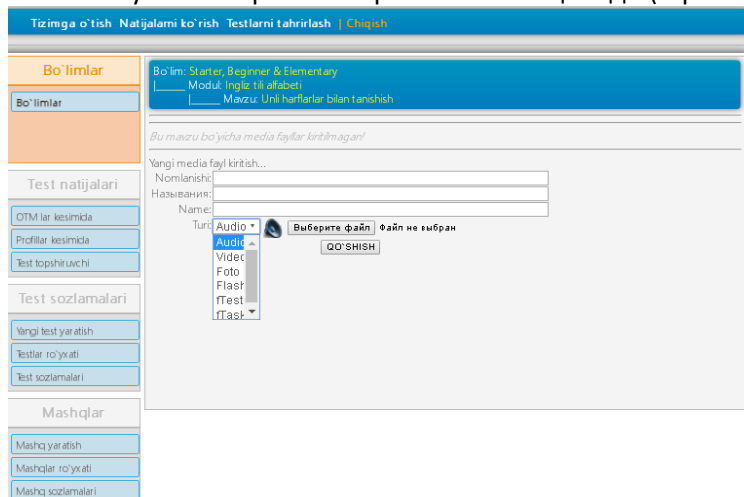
Tizimga o`tish Natijalarni ko`rish Testlarni tahrirlash | Chiqish

Bo`limlar

Bo`limlar

Bo`lim: Starter, Beginner & Elementary
|_____ Modul: Ingliz tili alfabeti
|_____ Mavzu: Unli harflarlar bilan tanishish

Bu mavzu bo`yicha media fayllar kiritilmagan!

Yangi media fayl kiritish...
Nomlanishi:
Называния:
Name:
Turi: Audio

Выберите файл Файл не выбран

QO`SHISH

Audio
Video
Foto
Flash
fTest
fTask

Test natijalari

OTM lar kesimida
Profillar kesimida
Test topshiruvchi

Test sozlamalari

Yangi test yaratish
Testlar ro`yxati
Test sozlamalari

Mashqlar

Mashq yaratish
Mashqlar ro`yxati
Mashq sozlamalari